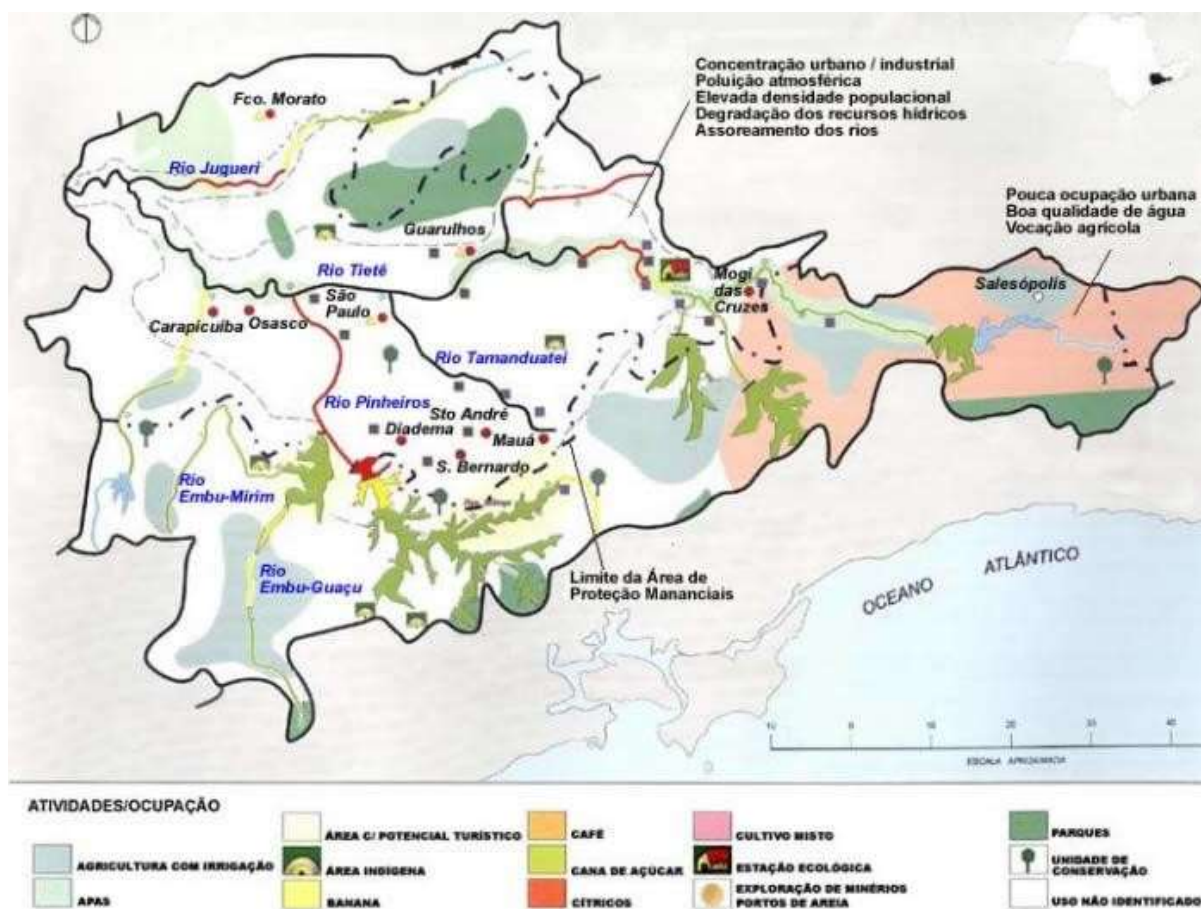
Concentração urbano / industrial
Poluição atmosférica
Elevada densidade populacional
Degradação dos recursos hídricos
Assoreamento dos rios

Fco. Morato

Rio Jugueri

Guarulhos

Pouca ocupação urbana
Boa qualidade de água
Vocação agrícola

Rio Tietê

Mogi das Cruzes

Salesópolis

São Paulo

Carapicuiba

Osasco

Rio Tamanduatei

Rio Pinheiros

Sto André

Diadema

Mauá

S. Bernardo

Rio Embu-Mirim

Rio Embu-Guaçu

Limite da Área de Proteção Mananciais

OCEANO ATLÂNTICO

10 0 10 20 30 40

ESCALA APROXIMADA

ATIVIDADES/OCUPAÇÃO

AGRICULTURA COM IRRIGAÇÃO

APAS

ÁREA C/ POTENCIAL TURÍSTICO

ÁREA INDIGENA

BANANA

CAFÉ

CANA DE AÇÚCAR

CÍTRICOS

CULTIVO MISTO

ESTAÇÃO ECOLÓGICA

EXPLORAÇÃO DE MINÉRIOS PORTOS DE AREIA

PARQUES

UNIDADE DE CONSERVAÇÃO

USO NÃO IDENTIFICADO